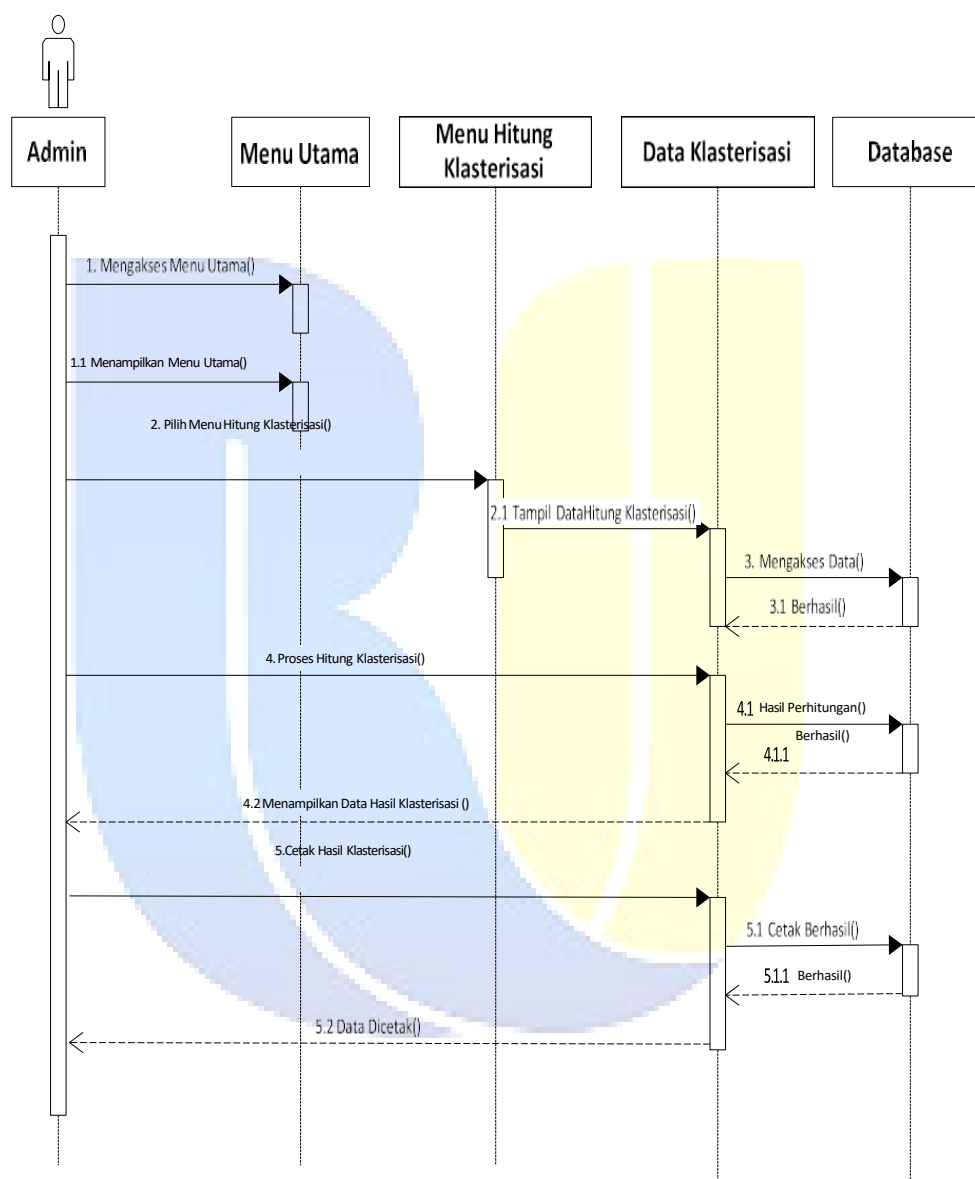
Admin

Menu Utama

Menu Hitung Klasterisasi

Data Klasterisasi

Database

1. Mengakses Menu Utama()

1.1 Menampilkan Menu Utama()

2. Pilih Menu Hitung Klasterisasi()

2.1 Tampil DataHitung Klasterisasi()

3. Mengakses Data()

3.1 Berhasil()

4. Proses Hitung Klasterisasi()

4.1 Hasil Perhitungan()

Berhasil()

4.1.1

4.2 Menampilkan Data Hasil Klasterisasi ()

5.Cetak Hasil Klasterisasi()

5.1 Cetak Berhasil()

5.1.1 Berhasil()

5.2 Data Dicetak()